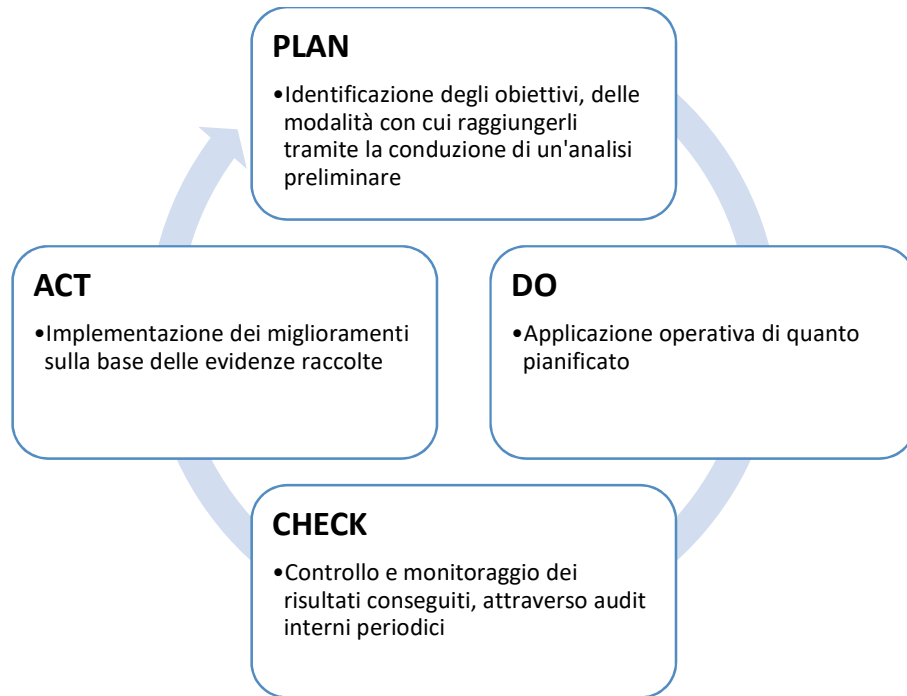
PLAN

•Identificazione degli obiettivi, delle modalità con cui raggiungerli tramite la conduzione di un'analisi preliminare

DO

•Applicazione operativa di quanto pianificato

CHECK

•Controllo e monitoraggio dei risultati conseguiti, attraverso audit interni periodici

ACT

•Implementazione dei miglioramenti sulla base delle evidenze raccolte